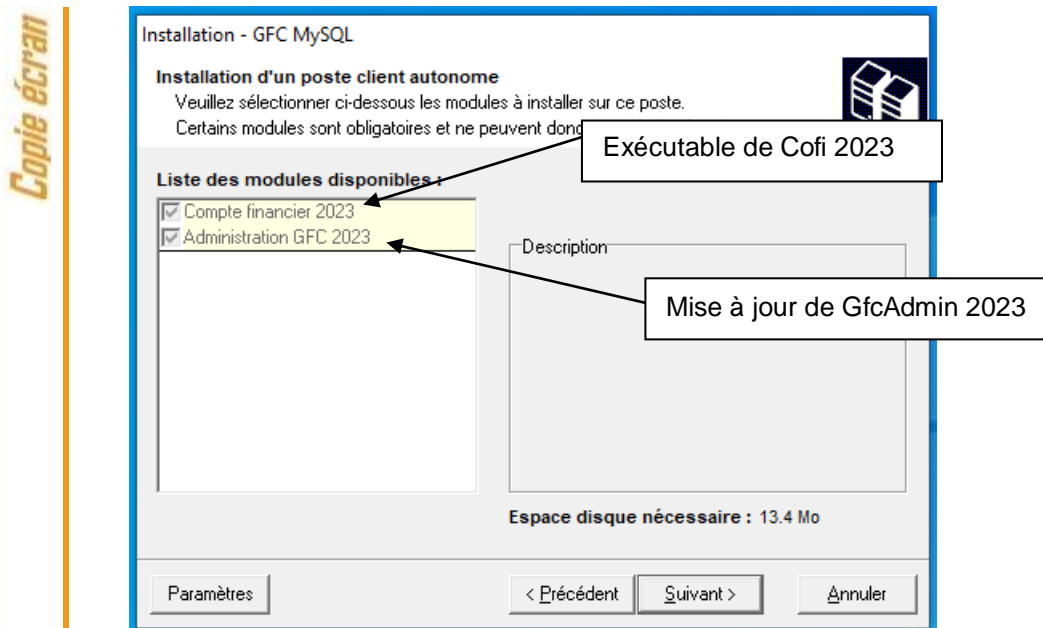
Copie écran

Installation - GFC MySQL

Installation d'un poste client autonome
Veuillez sélectionner ci-dessous les modules à installer sur ce poste.
Certains modules sont obligatoires et ne peuvent donc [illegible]

Exécutable de Cofi 2023

Liste des modules disponibles :
☑ Compte financier 2023
☑ Administration GFC 2023

Description

Mise à jour de GfcAdmin 2023

Espace disque nécessaire : 13.4 Mo

Paramètres

< Précédent

Suivant >

Annuler